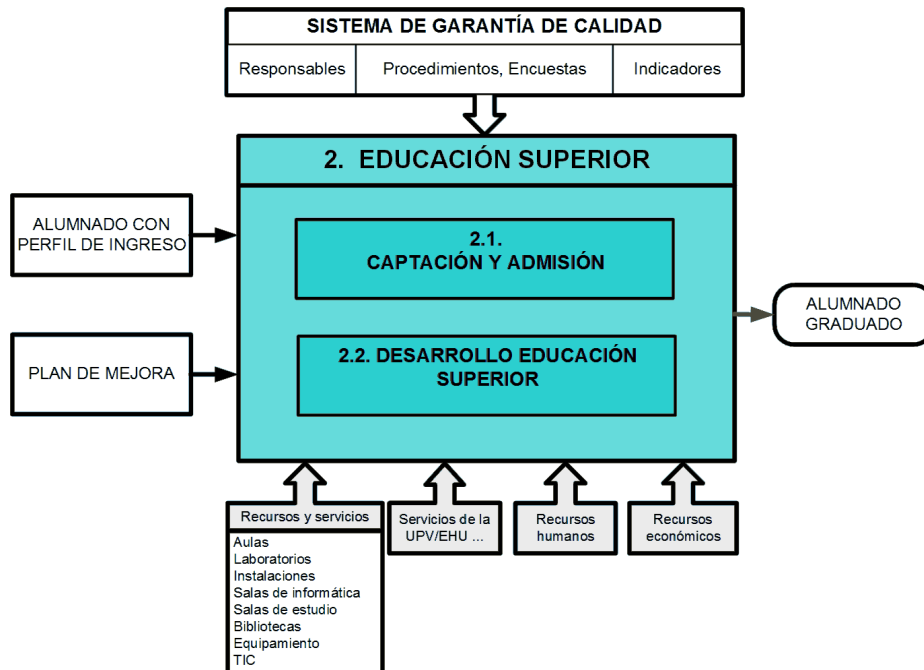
SISTEMA DE GARANTÍA DE CALIDAD

Responsables | Procedimientos, Encuestas | Indicadores

2. EDUCACIÓN SUPERIOR

ALUMNADO CON PERFIL DE INGRESO

2.1. CAPTACIÓN Y ADMISIÓN

ALUMNADO GRADUADO

PLAN DE MEJORA

2.2. DESARROLLO EDUCACIÓN SUPERIOR

Recursos y servicios
Aulas
Laboratorios
Instalaciones
Salas de informática
Salas de estudio
Bibliotecas
Equipamiento
TIC

Servicios de la UPV/EHU ...

Recursos humanos

Recursos económicos